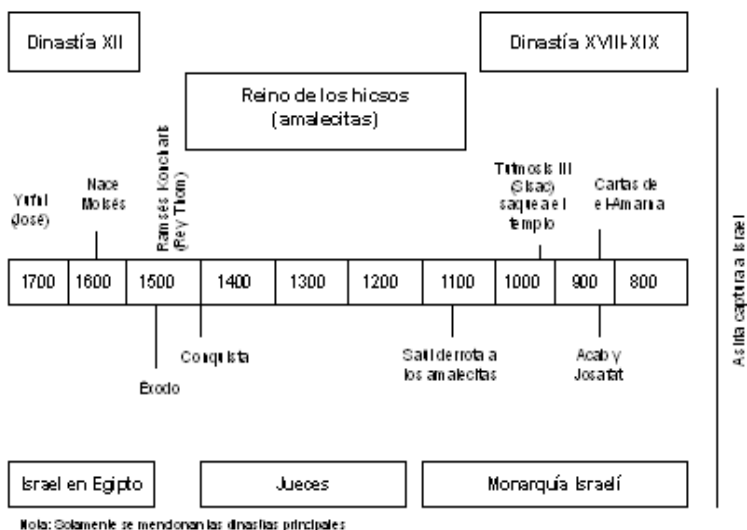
Dinastía XII

Dinastía XVIII-XIX

Reino de los hicsos (amalecitas)

Yufu
(José)

Nace Moisés

Ramsés Kouchars (Rey Thom)

Tutmosis III (Sisac) saquea el templo

Cartas de el-Amarna

| 1700 | 1600 | 1500 | 1400 | 1300 | 1200 | 1100 | 1000 | 900 | 800 |
|---|---|---|---|---|---|---|---|---|---|

Éxodo

Conquista

Saúl derrota a los amalecitas

Acab y Josafat

Asiria captura a Israel

Israel en Egipto

Jueces

Monarquía Israelí

Nota: Solamente se mencionan las dinastías principales